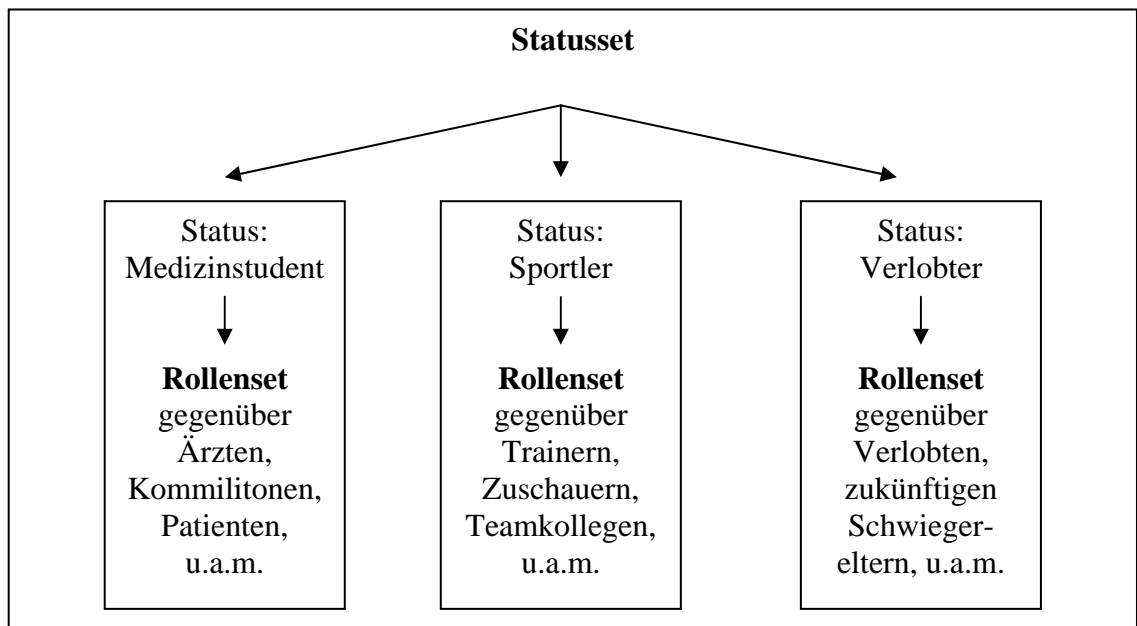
**Statusset**

Status: Medizinstudent

**Rollenset** gegenüber Ärzten, Kommilitonen, Patienten, u.a.m.

Status: Sportler

**Rollenset** gegenüber Trainern, Zuschauern, Teamkollegen, u.a.m.

Status: Verlobter

**Rollenset** gegenüber Verlobten, zukünftigen Schwiegereltern, u.a.m.